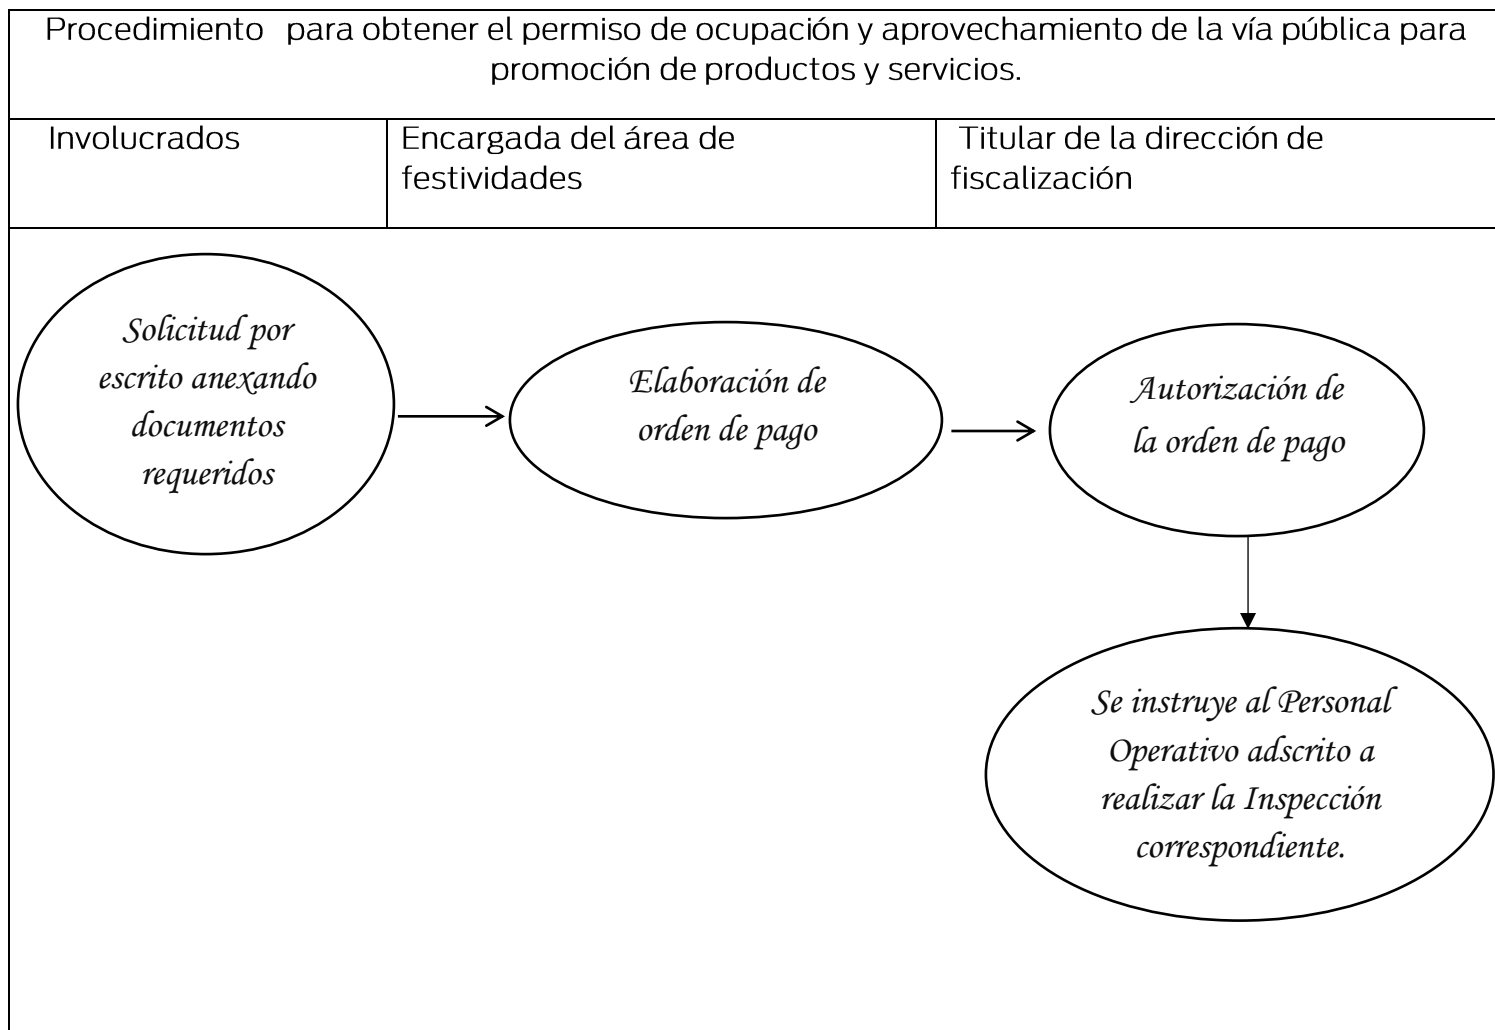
Procedimiento para obtener el permiso de ocupación y aprovechamiento de la vía pública para promoción de productos y servicios.

| Involucrados | Encargada del área de festividades | Titular de la dirección de fiscalización |
|---|---|---|

Solicitud por escrito anexando documentos requeridos

Elaboración de orden de pago

Autorización de la orden de pago

Se instruye al Personal Operativo adscrito a realizar la Inspección correspondiente.